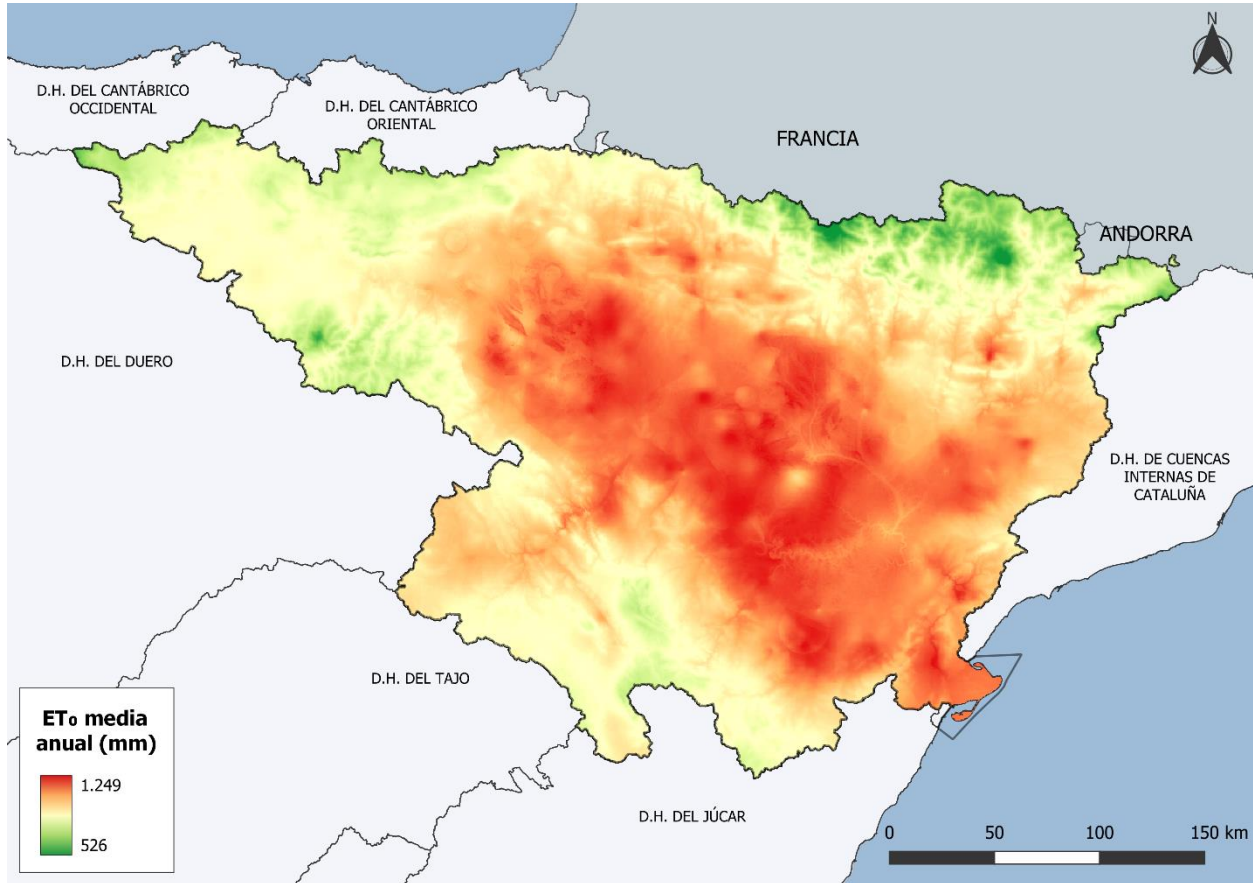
N

D.H. DEL CANTÁBRICO OCCIDENTAL

D.H. DEL CANTÁBRICO ORIENTAL

FRANCIA

ANDORRA

D.H. DEL DUERO

D.H. DE CUENCAS INTERNAS DE CATALUÑA

D.H. DEL TAJO

D.H. DEL JÚCAR

$ET_0$ media anual (mm)

1.249

526

0 50 100 150 km